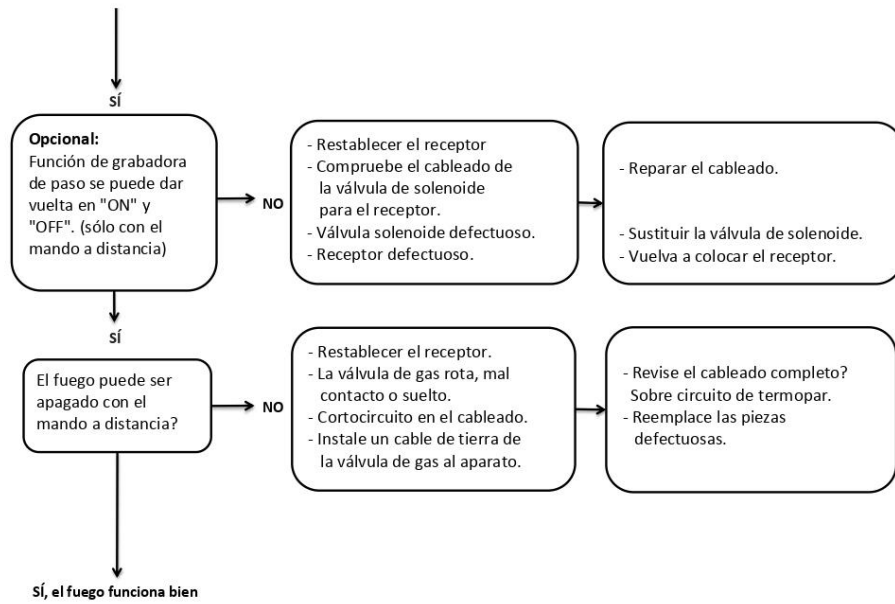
SÍ

Opcional:
Función de grabadora de paso se puede dar vuelta en "ON" y "OFF". (sólo con el mando a distancia)

NO

- Restablecer el receptor
- Compruebe el cableado de la válvula de solenoide para el receptor.
- Válvula solenoide defectuoso.
- Receptor defectuoso.

- Reparar el cableado.

- Sustituir la válvula de solenoide.
- Vuelva a colocar el receptor.

SÍ

El fuego puede ser apagado con el mando a distancia?

NO

- Restablecer el receptor.
- La válvula de gas rota, mal contacto o suelto.
- Cortocircuito en el cableado.
- Instale un cable de tierra de la válvula de gas al aparato.

- Revise el cableado completo? Sobre circuito de termopar.
- Reemplace las piezas defectuosas.

SÍ, el fuego funciona bien